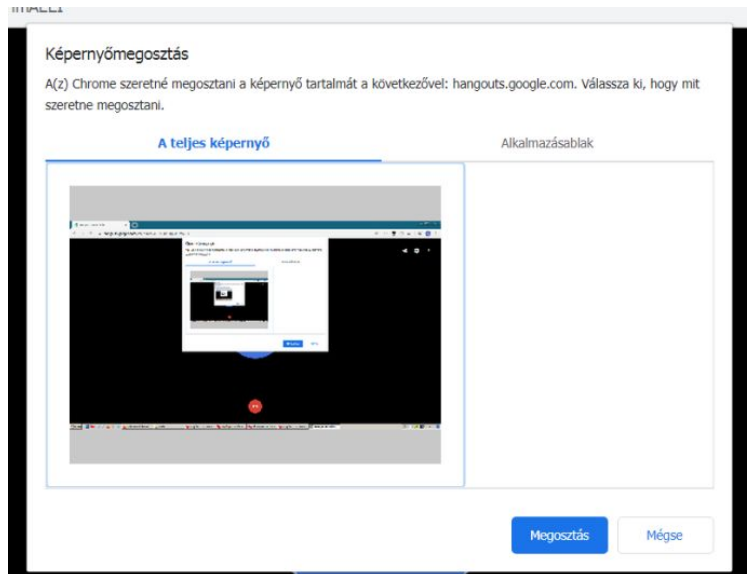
Képernyőmegosztás

A(z) Chrome szeretné megosztani a képernyő tartalmát a következővel: hangouts.google.com. Válassza ki, hogy mit szeretne megosztani.

A teljes képernyő

Alkalmazásablak

Megosztás

Mégse